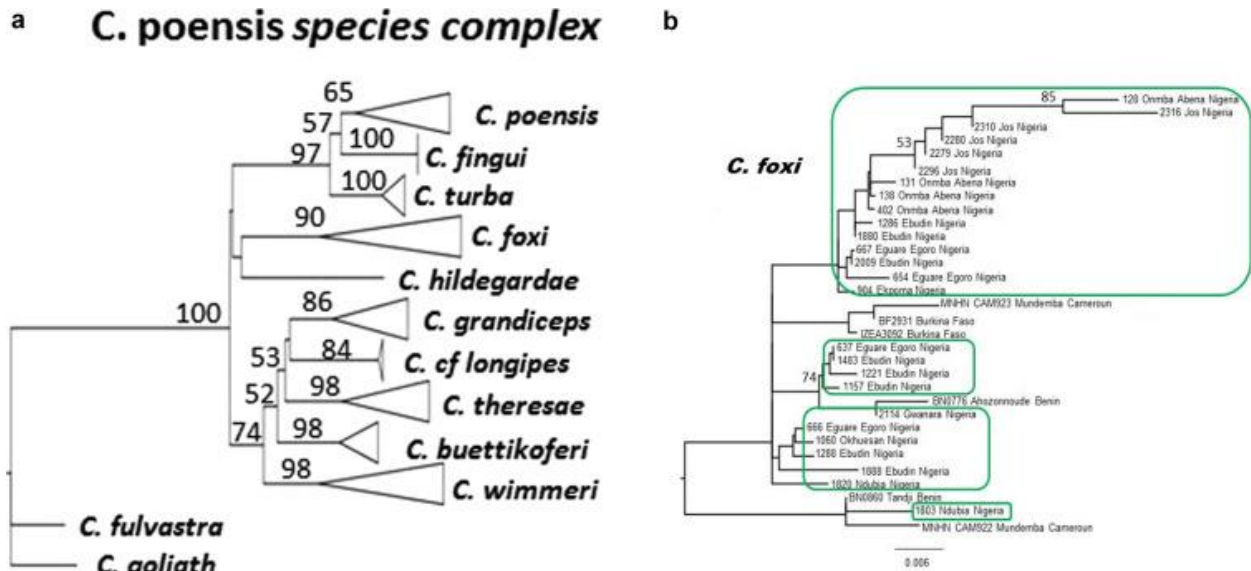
a

C. poensis species complex

65
57
100
97
100
90
100
86
53
84
98
52
74
98
98

C. poensis
C. fingui
C. turba
C. foxi
C. hildegardae
C. grandiceps
C. cf longipes
C. theresae
C. buettikoferi
C. wimmeri
C. fulvastra
C. goliath

b

C. foxi

85
128 Onmba Abena Nigeria
2316 Jos Nigeria
2310 Jos Nigeria
53
2280 Jos Nigeria
2279 Jos Nigeria
2296 Jos Nigeria
131 Onmba Abena Nigeria
138 Onmba Abena Nigeria
402 Onmba Abena Nigeria
1286 Ebudin Nigeria
1880 Ebudin Nigeria
667 Eguare Egoro Nigeria
2009 Ebudin Nigeria
654 Eguare Egoro Nigeria
904 Ekpoma Nigeria
MNHN CAM923 Mundemba Cameroun
BF2931 Burkina Faso
IZEA3092 Burkina Faso
637 Eguare Egoro Nigeria
1483 Ebudin Nigeria
74
1221 Ebudin Nigeria
1157 Ebudin Nigeria
BN0776 Abozonnoude Benin
2114 Gwanara Nigeria
666 Eguare Egoro Nigeria
1060 Okhuesan Nigeria
1288 Ebudin Nigeria
1888 Ebudin Nigeria
1820 Ndubia Nigeria
BN0860 Tandji Benin
1803 Ndubia Nigeria
MNHN CAM922 Mundemba Cameroun

0.006